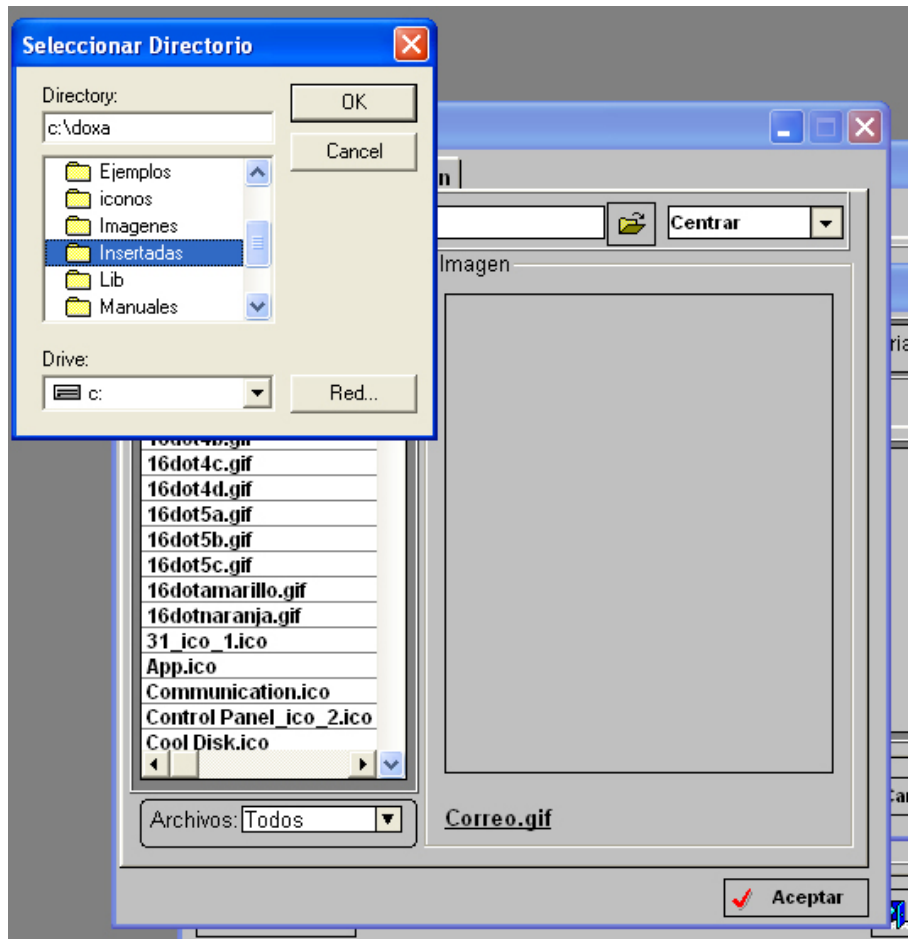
Seleccionar Directorio

Directory:
c:\doxa
Ejemplos
iconos
Imagenes
Insertadas
Lib
Manuales

OK
Cancel

Drive:
c:
Red...

n
Centrar
Imagen

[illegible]
16dot4c.gif
16dot4d.gif
16dot5a.gif
16dot5b.gif
16dot5c.gif
16dotamarillo.gif
16dotnaranja.gif
31_ico_1.ico
App.ico
Communication.ico
Control Panel_ico_2.ico
Cool Disk.ico

Archivos: Todos

Correo.gif

ria
Ca

Aceptar